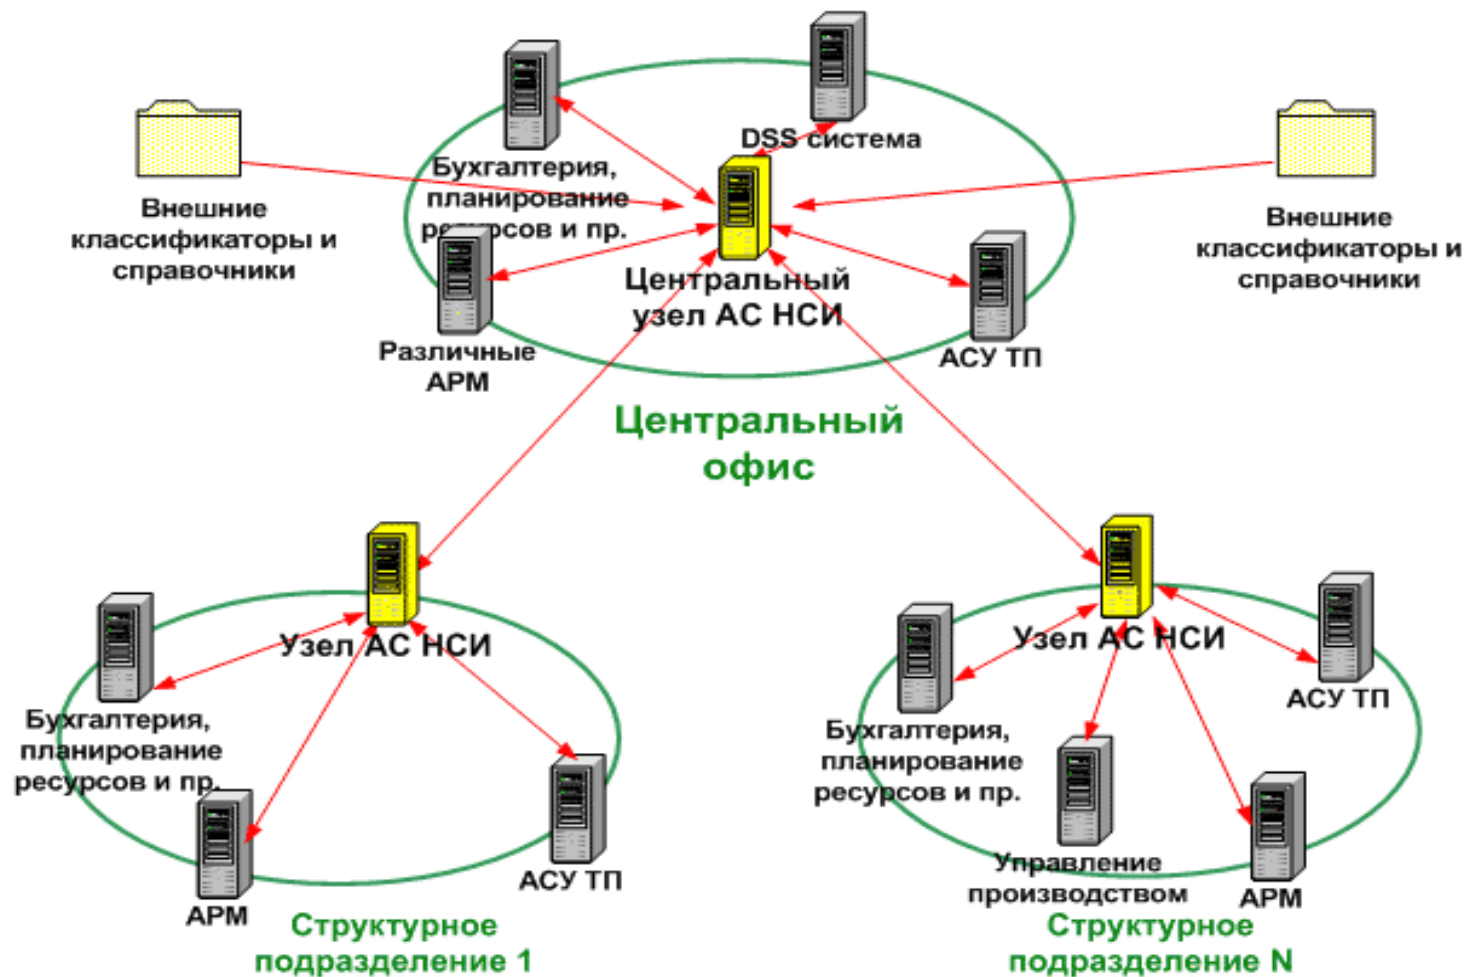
DSS система

Бухгалтерия, планирование ресурсов и пр.

Внешние классификаторы и справочники

Внешние классификаторы и справочники

Центральный узел АС НСИ

Различные АРМ

АСУ ТП

Центральный офис

Узел АС НСИ

Бухгалтерия, планирование ресурсов и пр.

АРМ

АСУ ТП

Структурное подразделение 1

Узел АС НСИ

АСУ ТП

Бухгалтерия, планирование ресурсов и пр.

Управление производством

АРМ

Структурное подразделение N